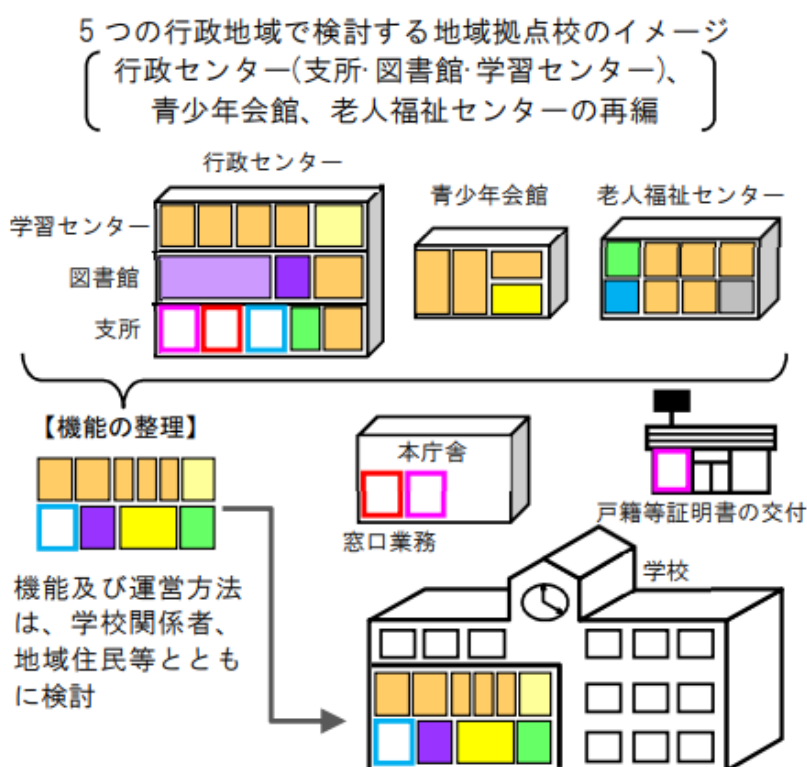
5つの行政地域で検討する地域拠点校のイメージ
（行政センター(支所･図書館･学習センター)、青少年会館、老人福祉センターの再編）

行政センター

学習センター

図書館

支所

青少年会館

老人福祉センター

【機能の整理】

機能及び運営方法は、学校関係者、地域住民等とともに検討

本庁舎

窓口業務

戸籍等証明書の交付

学校